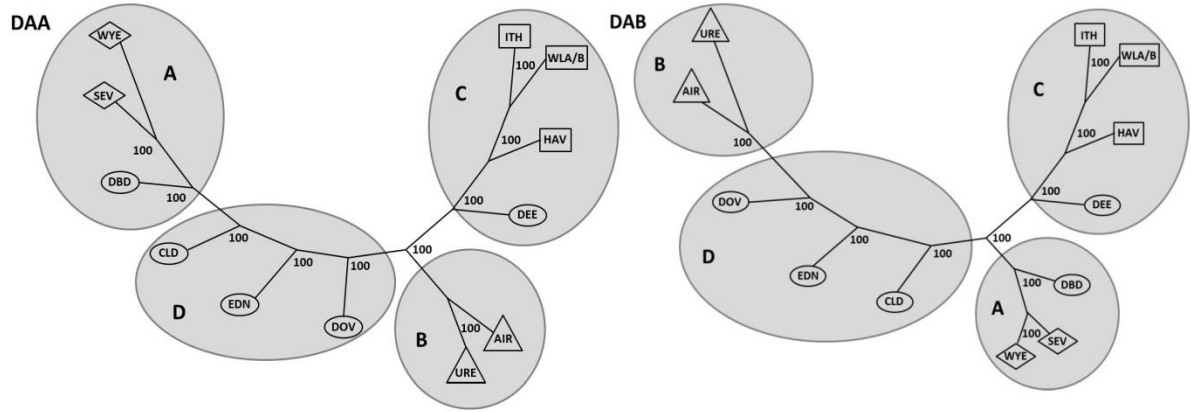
DAA

A

WYE

SEV

100

DBD

100

C

ITH

WLA/B

100

100

HAV

100

DEE

D

CLD

100

100

EDN

100

DOV

100

B

100

AIR

URE

DAB

B

URE

AIR

100

C

ITH

WLA/B

100

100

HAV

100

DEE

D

DOV

100

100

EDN

100

CLD

100

A

100

DBD

100

WYE

SEV